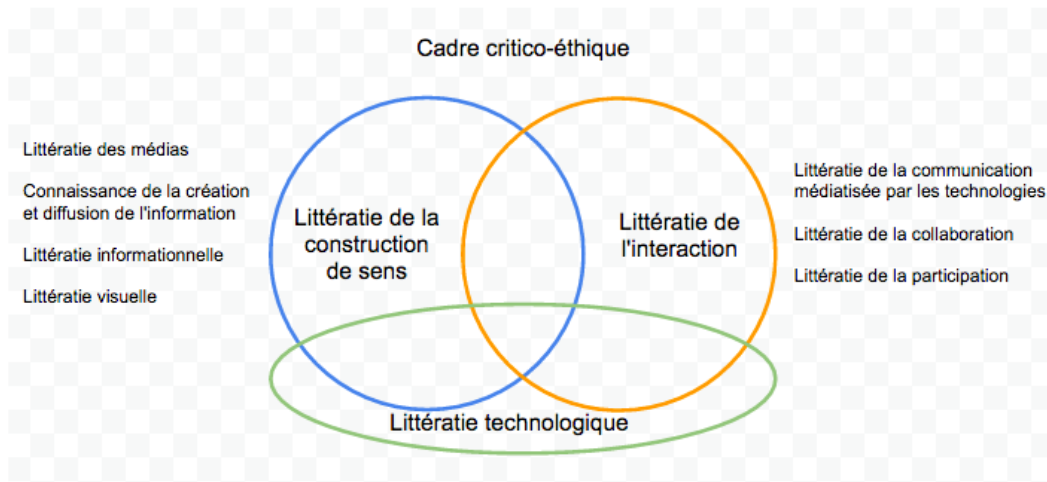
Cadre critico-éthique

Littératie des médias

Connaissance de la création et diffusion de l'information

Littératie informationnelle

Littératie visuelle

Littératie de la construction de sens

Littératie de l'interaction

Littératie de la communication médiatisée par les technologies

Littératie de la collaboration

Littératie de la participation

Littératie technologique